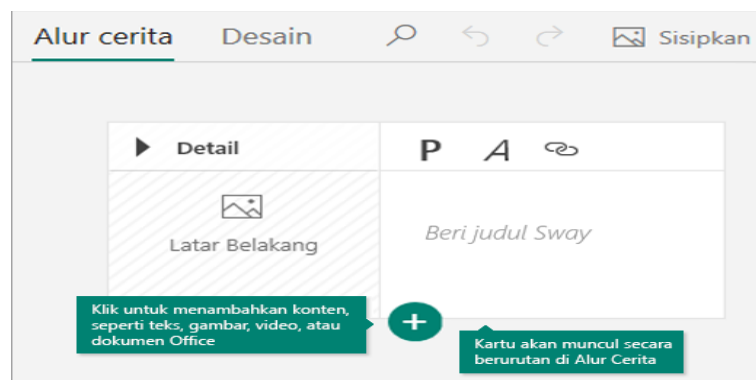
Alur cerita Desain Sisipkan

Detail

P A

Latar Belakang

Beri judul Sway

Klik untuk menambahkan konten, seperti teks, gambar, video, atau dokumen Office

Kartu akan muncul secara berurutan di Alur Cerita